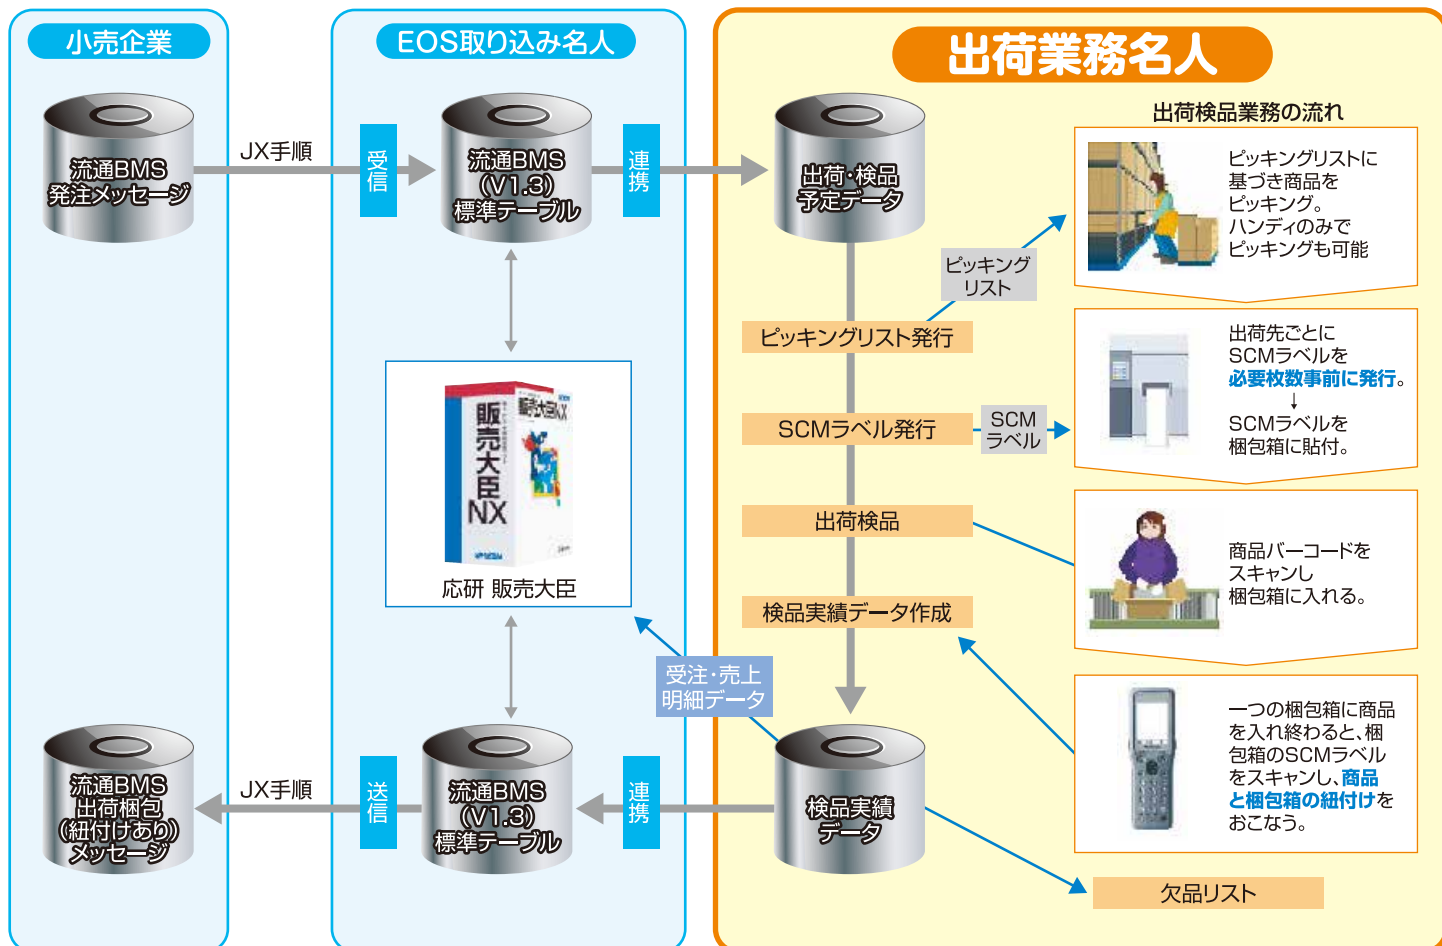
小売企業

流通BMS 発注メッセージ

JX手順

流通BMS 出荷梱包 (紐付けあり) メッセージ

JX手順

EOS取り込み名人

受信

流通BMS (V1.3) 標準テーブル

連携

販売大臣NX

応研 販売大臣

送信

流通BMS (V1.3) 標準テーブル

連携

受注・売上 明細データ

出荷業務名人

出荷・検品 予定データ

ピッキング リスト

ピッキングリスト発行

SCMラベル発行

SCM ラベル

出荷検品

検品実績データ作成

検品実績 データ

出荷検品業務の流れ

ピッキングリストに基づき商品をピッキング。 ハンディのみでピッキングも可能

出荷先ごとにSCMラベルを必要枚数事前に発行。
↓
SCMラベルを梱包箱に貼付。

商品バーコードをスキャンし梱包箱に入れる。

一つの梱包箱に商品を入れ終わると、梱包箱のSCMラベルをスキャンし、商品と梱包箱の紐付けをおこなう。

欠品リスト